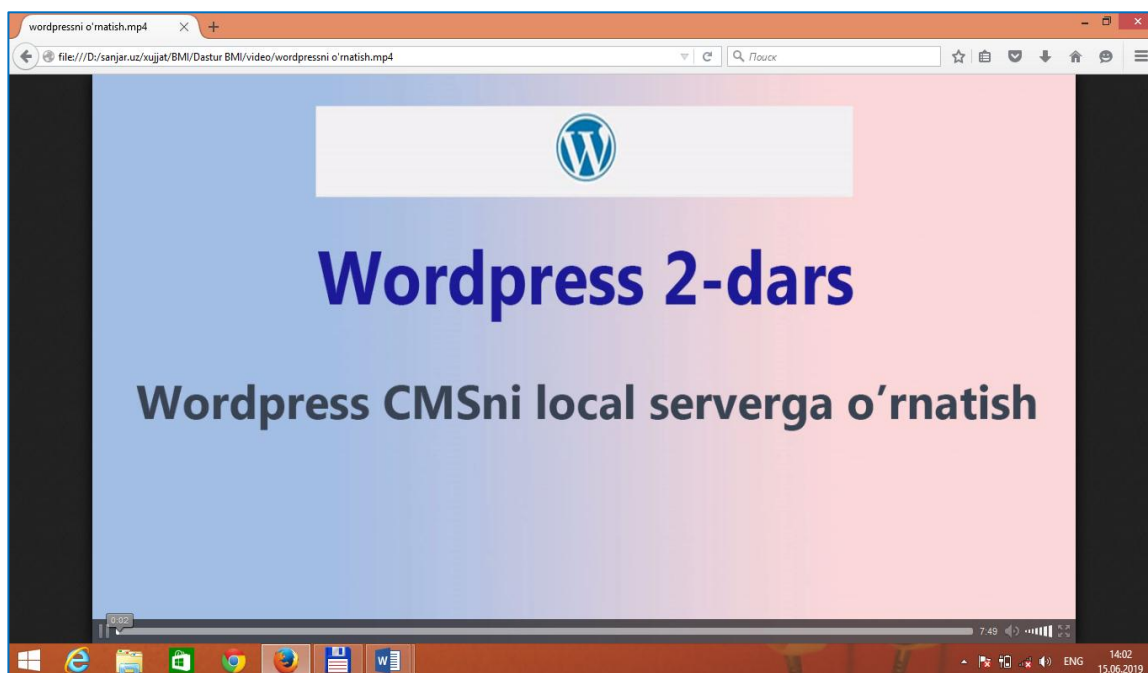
wordpressni o'rnatish.mp4

file:///D:/sanjar.uz/xujjat/BMI/Dastur BMI/video/wordpressni o'rnatish.mp4

Поиск

Wordpress 2-dars

Wordpress CMSni local serverga o’rnatish

0:02

7:49

ENG

14:02
15.06.2019